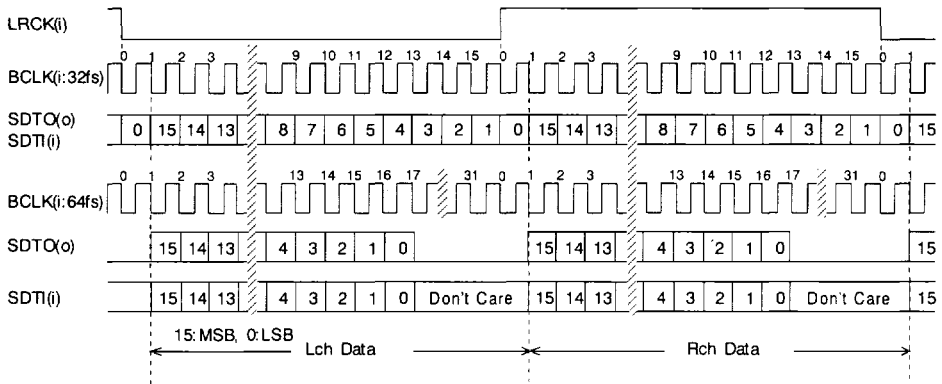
LRCK(i)

BCLK(i:32fs)
0 1 2 3 9 10 11 12 13 14 15 0 1 2 3 9 10 11 12 13 14 15 0 1

SDTO(o)
SDTI(i)
0 15 14 13 8 7 6 5 4 3 2 1 0 15 14 13 8 7 6 5 4 3 2 1 0 15

BCLK(i:64fs)
0 1 2 3 13 14 15 16 17 31 0 1 2 3 13 14 15 16 17 31 0 1

SDTO(o)
15 14 13 4 3 2 1 0 15 14 13 4 3 2 1 0 15

SDTI(i)
15 14 13 4 3 2 1 0 Don't Care 15 14 13 4 3 2 1 0 Don't Care 15

15: MSB, 0:LSB
Lch Data
Rch Data